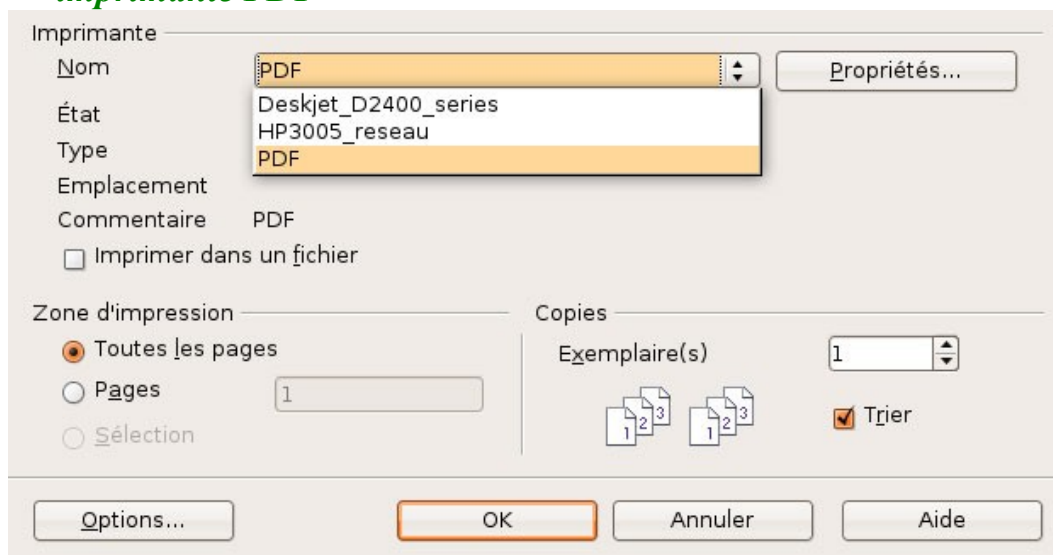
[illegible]

Imprimante

Nom PDF

Propriétés...

Deskjet_D2400_series
HP3005_reseau
PDF

État

Type

Emplacement

Commentaire PDF

Imprimer dans un fichier

Zone d'impression

Toutes les pages

Pages 1

Sélection

Copies

Exemplaire(s) 1

1 2 3 1 2 3

Trier

Options...

OK

Annuler

Aide